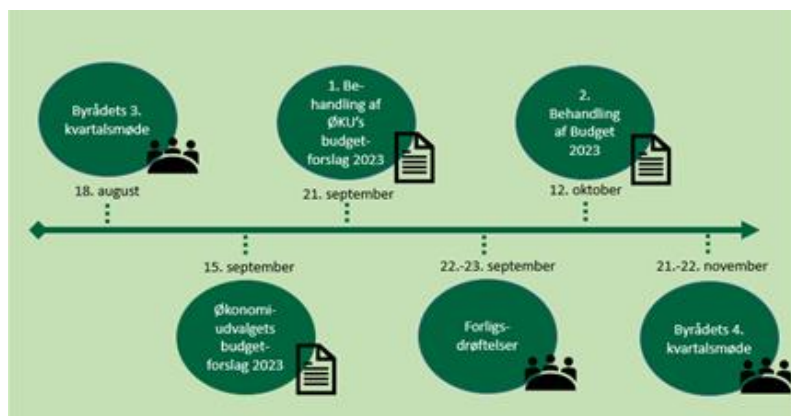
Byrådets 3. kvartalsmøde

18. august

1. Behandling af ØKU's budgetforslag 2023

21. september

2. Behandling af Budget 2023

12. oktober

15. september

Økonomiudvalgets budgetforslag 2023

22.-23. september

Forligsdrøftelser

21.-22. november

Byrådets 4. kvartalsmøde